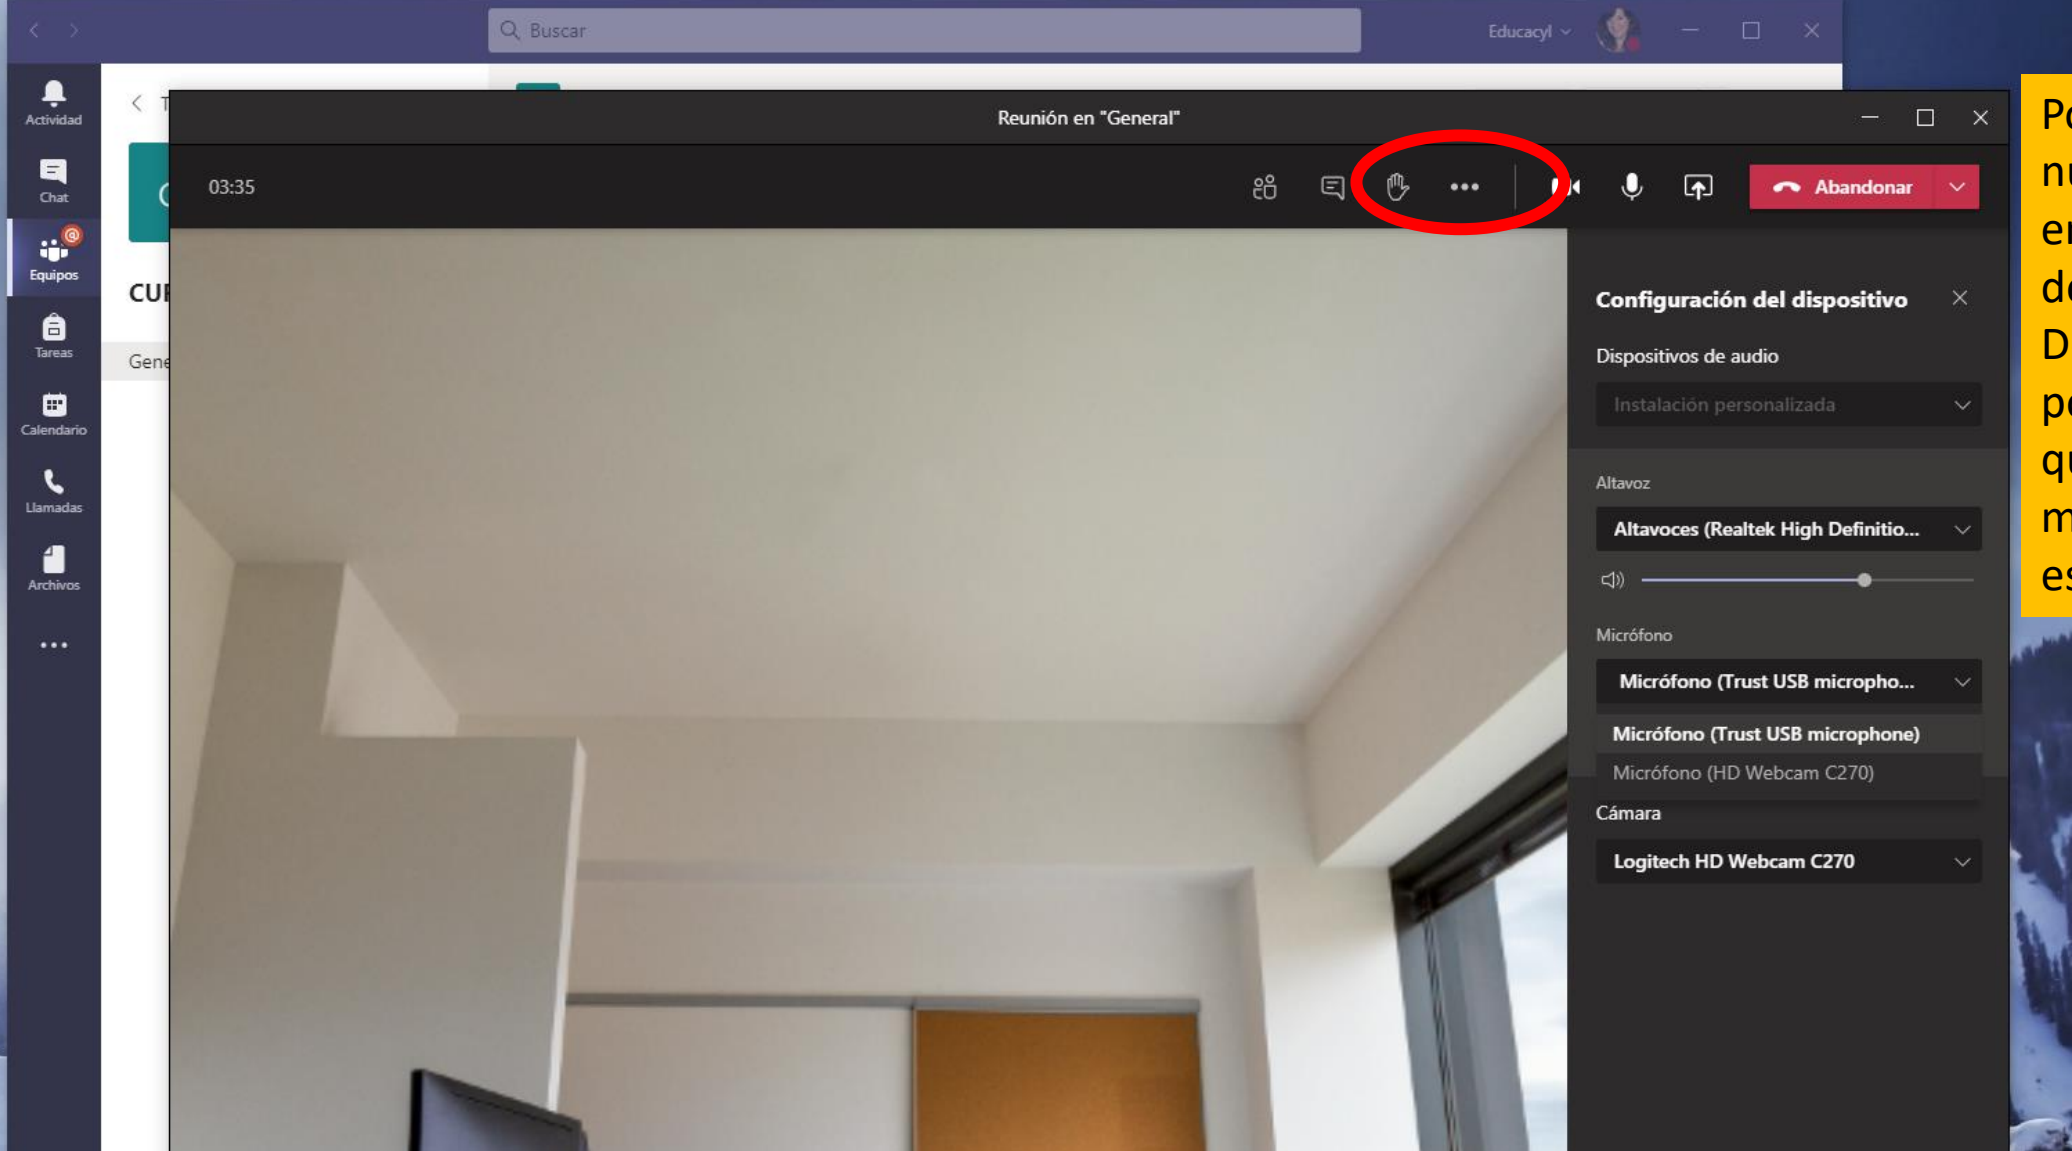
Buscar

Educacyl

Actividad

Chat

Equipos

Tareas

Calendario

Llamadas

Archivos

...

T

CUI

Gene

Reunión en "General"

03:35

Abandonar

Configuración del dispositivo

Dispositivos de audio

Instalación personalizada

Altavoz

Altavoces (Realtek High Definitio...

Micrófono

Micrófono (Trust USB micropho...

Micrófono (Trust USB microphone)

Micrófono (HD Webcam C270)

Cámara

Logitech HD Webcam C270

Po
nu
en
de
D
po
qu
m
es